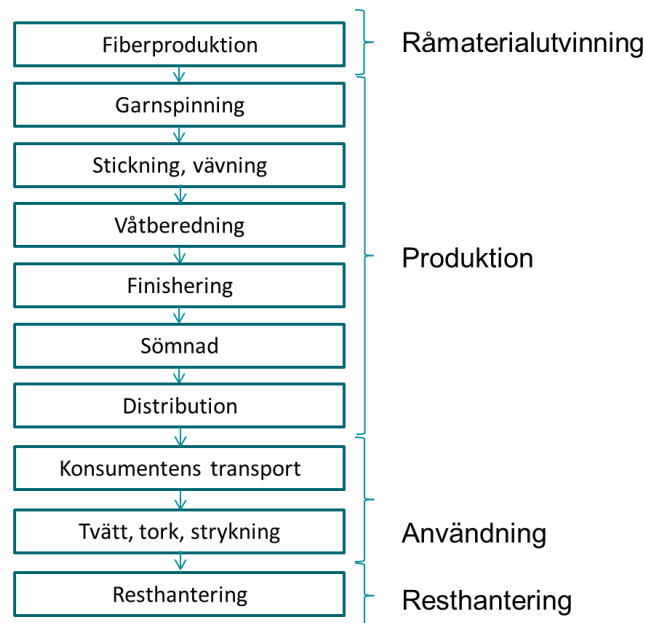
Fiberproduktion

Råmaterialutvinning

Garnspinning

Stickning, vävning

Våtberedning

Finishering

Sömnad

Distribution

Produktion

Konsumentens transport

Tvätt, tork, strykning

Användning

Resthantering

Resthantering